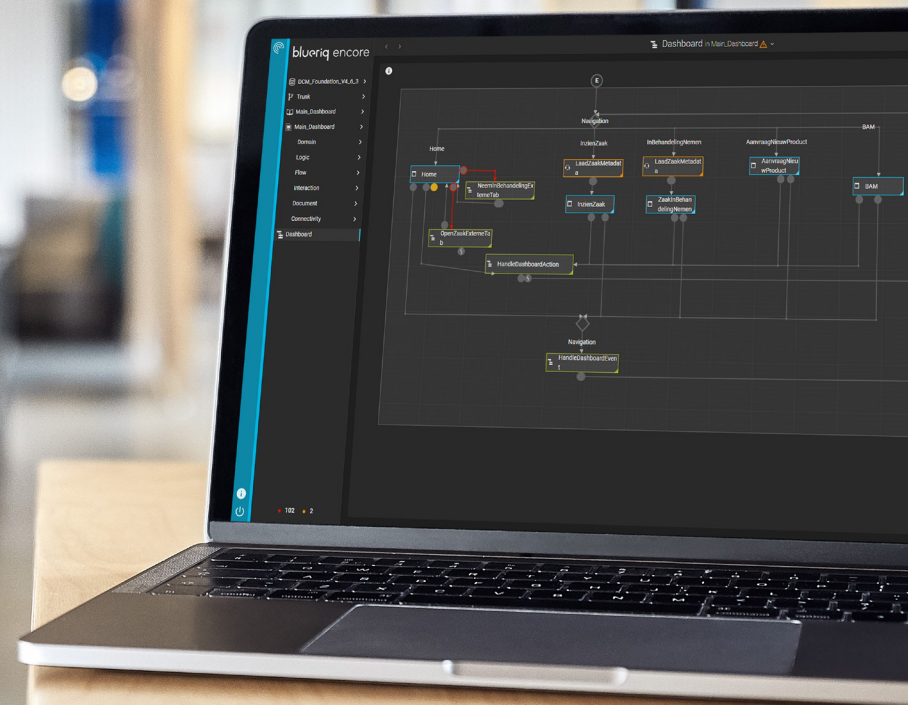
blueriq encore

Dashboard in Main_Dashboard

DCM_Foundation_V4_6_3
Trunk
Main_Dashboard
Main_Dashboard
Domain
Logic
Flow
Interaction
Document
Connectivity
Dashboard

102 2

E
Navigation
Home
InzienZaak
InBehandelingNemen
AanvraagNieuwProduct
BAM
Home
NeemInBehandelingExterneTab
LaadZaakMetadata
LaadZaakMetadata
AanvraagNieuwProduct
BAM
InzienZaak
ZaakInBehandelingNemen
OpenZaakExterneTab
HandleDashboardAction
Navigation
HandleDashboardEvent